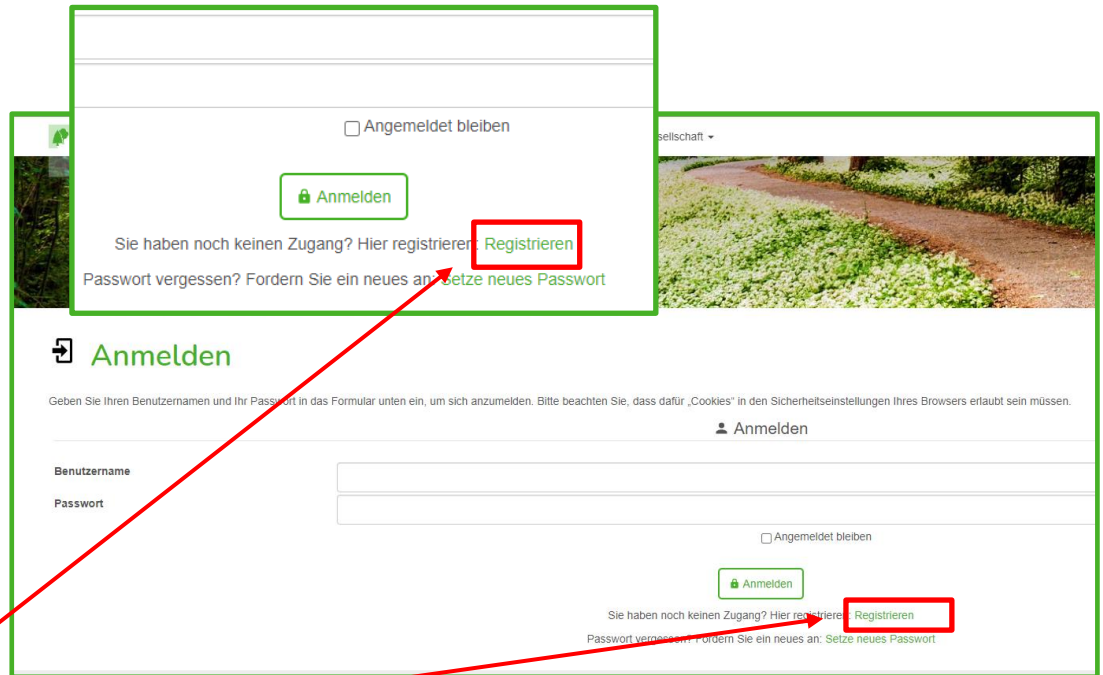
Angemeldet bleiben

Anmelden

Sie haben noch keinen Zugang? Hier registrieren: Registrieren

Passwort vergessen? Fordern Sie ein neues an: Setze neues Passwort

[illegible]sellschaft

Anmelden

Geben Sie Ihren Benutzernamen und Ihr Passwort in das Formular unten ein, um sich anzumelden. Bitte beachten Sie, dass dafür „Cookies" in den Sicherheitseinstellungen Ihres Browsers erlaubt sein müssen.

Anmelden

Benutzername

Passwort

Angemeldet bleiben

Anmelden

Sie haben noch keinen Zugang? Hier registrieren: Registrieren

Passwort vergessen? Fordern Sie ein neues an: Setze neues Passwort